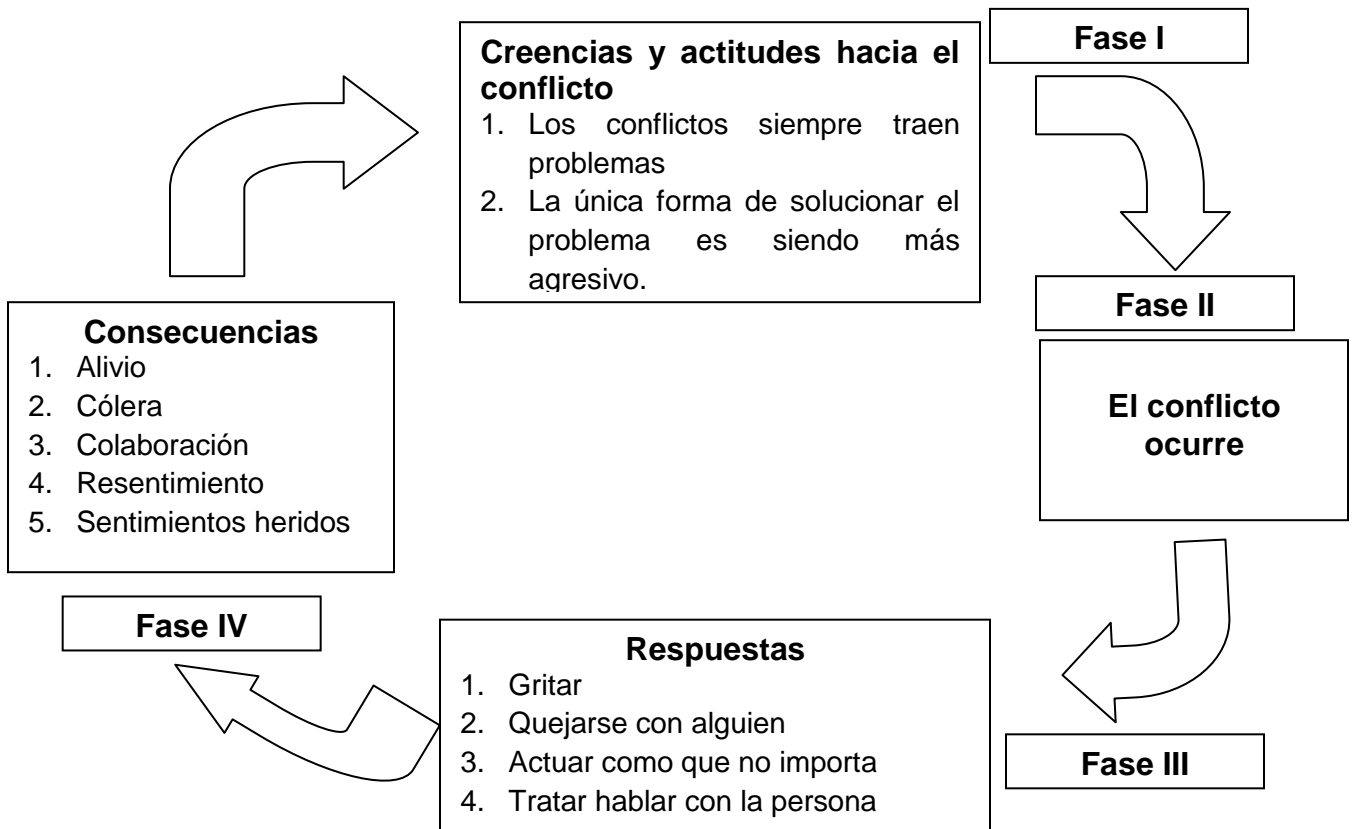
Creencias y actitudes hacia el conflicto
1. Los conflictos siempre traen problemas
2. La única forma de solucionar el problema es siendo más agresivo.

Fase I

Fase II

El conflicto ocurre

Fase III

Respuestas
1. Gritar
2. Quejarse con alguien
3. Actuar como que no importa
4. Tratar hablar con la persona

Fase IV

Consecuencias
1. Alivio
2. Cólera
3. Colaboración
4. Resentimiento
5. Sentimientos heridos